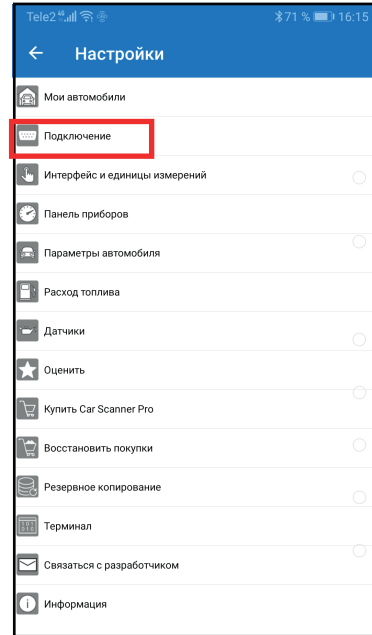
Tele2 4G 71 % 16:15

Настройки

Мои автомобили

Подключение

Интерфейс и единицы измерений

Панель приборов

Параметры автомобиля

Расход топлива

Датчики

Оценить

Купить Car Scanner Pro

Восстановить покупки

Резервное копирование

Терминал

Связаться с разработчиком

Информация